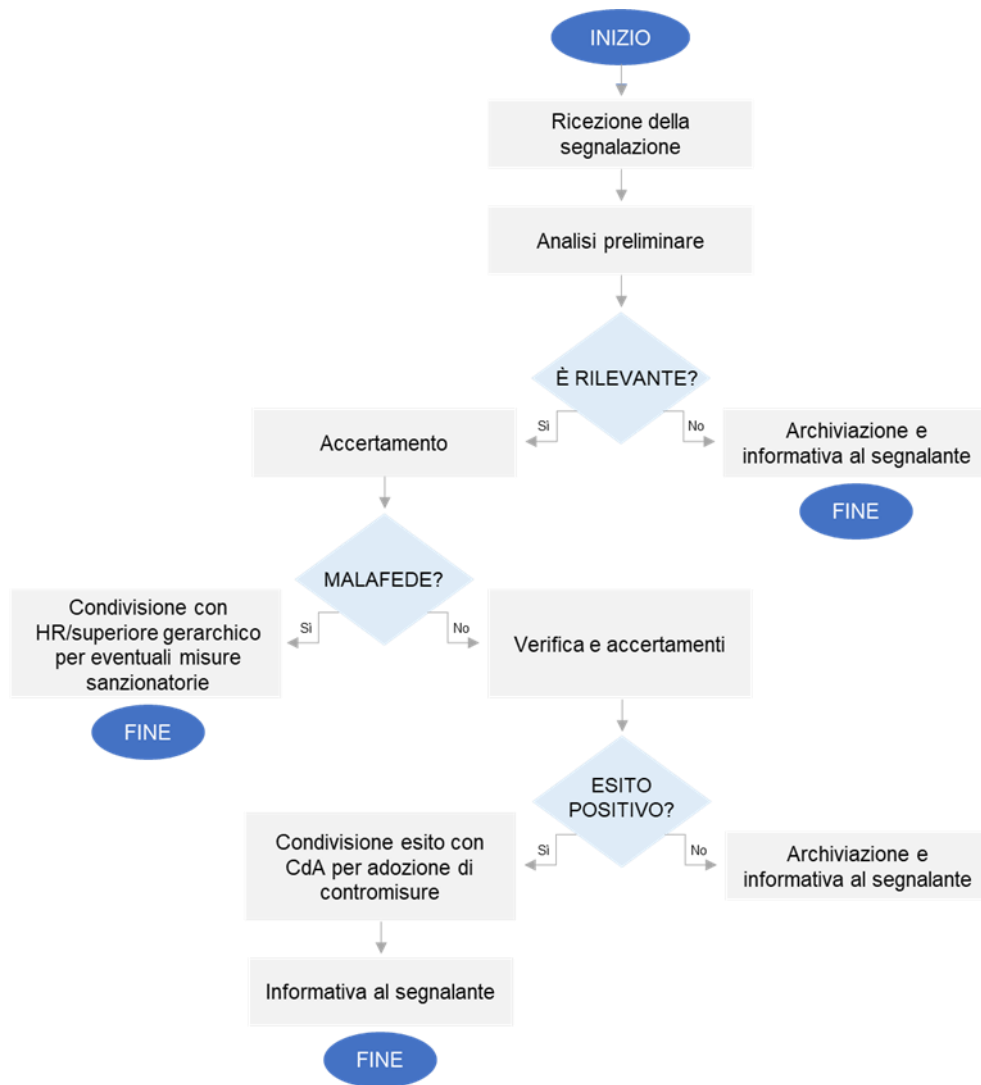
INIZIO

Ricezione della segnalazione

Analisi preliminare

È RILEVANTE?

Sì

No

Accertamento

Archiviazione e informativa al segnalante

FINE

MALAFEDE?

Sì

No

Condivisione con HR/superiore gerarchico per eventuali misure sanzionatorie

FINE

Verifica e accertamenti

ESITO POSITIVO?

Sì

No

Condivisione esito con CdA per adozione di contromisure

Archiviazione e informativa al segnalante

Informativa al segnalante

FINE